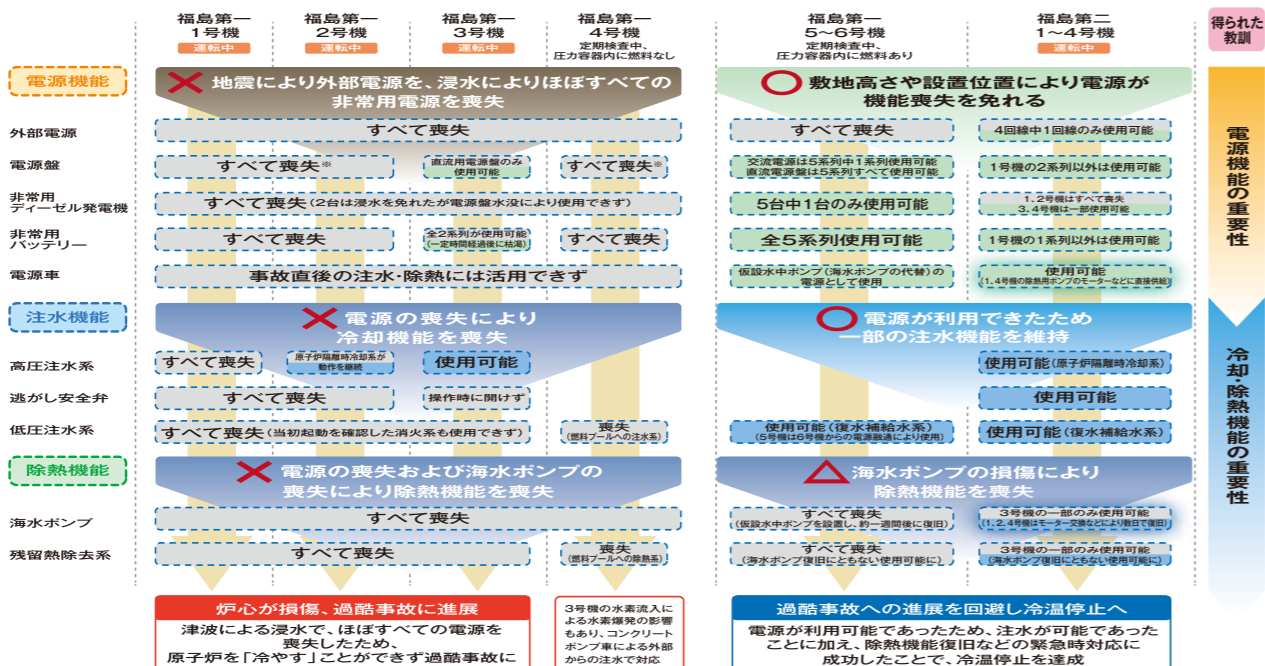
福島第一 1号機 運転中

福島第一 2号機 運転中

福島第一 3号機 運転中

福島第一 4号機 定期検査中、圧力容器内に燃料なし

福島第一 5～6号機 定期検査中、圧力容器内に燃料あり

福島第二 1～4号機 運転中

得られた教訓

電源機能

× 地震により外部電源を、浸水によりほぼすべての非常用電源を喪失

○ 敷地高さや設置位置により電源が機能喪失を免れる

外部電源

すべて喪失

すべて喪失

4回線中1回線のみ使用可能

電源盤

すべて喪失※

直流用電源盤のみ使用可能

すべて喪失※

交流電源は5系列中1系列使用可能 直流電源盤は5系列すべて使用可能

1号機の2系列以外は使用可能

非常用ディーゼル発電機

すべて喪失（2台は浸水を免れたが電源盤水没により使用できず）

5台中1台のみ使用可能

1，2号機はすべて喪失 3，4号機は一部使用可能

非常用バッテリー

すべて喪失

全2系列が使用可能（一定時間経過後に枯渇）

すべて喪失

全5系列使用可能

1号機の1系列以外は使用可能

電源車

事故直後の注水・除熱には活用できず

仮設水中ポンプ（海水ポンプの代替）の電源として使用

使用可能（1，4号機の除熱用ポンプのモーターなどに直接供給）

電源機能の重要性

注水機能

× 電源の喪失により冷却機能を喪失

○ 電源が利用できたため一部の注水機能を維持

高圧注水系

すべて喪失

原子炉隔離時冷却系が動作を継続

使用可能

使用可能（原子炉隔離時冷却系）

逃がし安全弁

すべて喪失

操作時に開けず

使用可能

低圧注水系

すべて喪失（当初起動を確認した消火系も使用できず）

喪失（燃料プールへの注水系）

使用可能（復水補給水系）（5号機は6号機からの電源融通により使用）

使用可能（復水補給水系）

冷却・除熱機能の重要性

除熱機能

× 電源の喪失および海水ポンプの喪失により除熱機能を喪失

△ 海水ポンプの損傷により除熱機能を喪失

海水ポンプ

すべて喪失

すべて喪失（仮設水中ポンプを設置し、約一週間後に復旧）

3号機の一部のみ使用可能（1，2，4号機はモーター交換などにより数日で復旧）

残留熱除去系

すべて喪失

喪失（燃料プールへの除熱系）

すべて喪失（海水ポンプ復旧にともない使用可能に）

3号機の一部のみ使用可能（海水ポンプ復旧にともない使用可能に）

炉心が損傷、過酷事故に進展

津波による浸水で、ほぼすべての電源を喪失したため、原子炉を「冷やす」ことができず過酷事故に

3号機の水素流入による水素爆発の影響もあり、コンクリートポンプ車による外部からの注水で対応

過酷事故への進展を回避し冷温停止へ

電源が利用可能であったため、注水が可能であったことに加え、除熱機能復旧などの緊急時対応に成功したことで、冷温停止を達成